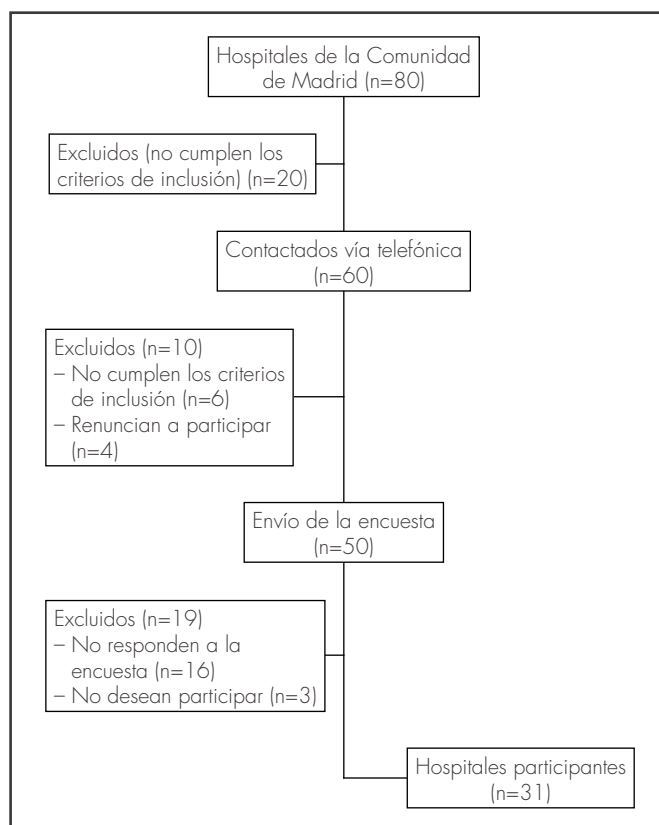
Hospitales de la Comunidad de Madrid (n=80)

Excluidos (no cumplen los criterios de inclusión) (n=20)

Contactados vía telefónica (n=60)

Excluidos (n=10)
– No cumplen los criterios de inclusión (n=6)
– Renuncian a participar (n=4)

Envío de la encuesta (n=50)

Excluidos (n=19)
– No responden a la encuesta (n=16)
– No desean participar (n=3)

Hospitales participantes (n=31)